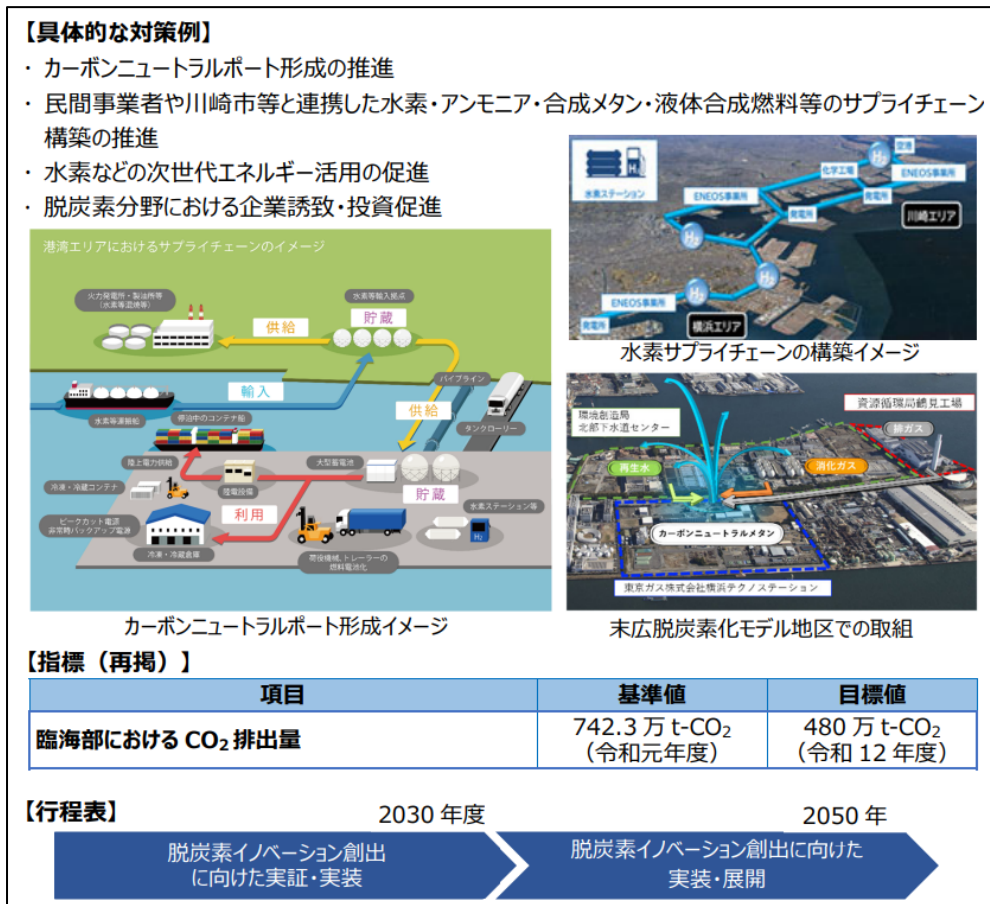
【具体的な対策例】

・ カーボンニュートラルポート形成の推進

・ 民間事業者や川崎市等と連携した水素・アンモニア・合成メタン・液体合成燃料等のサプライチェーン構築の推進

・ 水素などの次世代エネルギー活用の促進

・ 脱炭素分野における企業誘致・投資促進

港湾エリアにおけるサプライチェーンのイメージ

火力発電所・製油所等（水素等活用等）

水素等輸入拠点

供給

貯蔵

輸入

パイプライン

水素等運搬船

停泊中のコンテナ船

供給

タンクローリー

陸上電力供給

大型蓄電池

冷凍・冷蔵コンテナ

荷役設備

貯蔵

水素ステーション等

ピークカット電源 非常時バックアップ電源

利用

冷凍・冷蔵倉庫

荷役機械、トレーラーの燃料電池化

カーボンニュートラルポート形成イメージ

水素ステーション

空港

化学工場

ENEOS事業所

発電所

ENEOS事業所

発電所

川崎エリア

ENEOS事業所

発電所

横浜エリア

水素サプライチェーンの構築イメージ

環境創造局 北部下水道センター

資源循環局鶴見工場

排ガス

再生水

消化ガス

カーボンニュートラルメタン

東京ガス株式会社横浜テクノステーション

末広脱炭素化モデル地区での取組

【指標（再掲）】

| 項目 | 基準値 | 目標値 |
|---|---|---|
| 臨海部における $CO_2$ 排出量 | 742.3 万 t-$CO_2$（令和元年度） | 480 万 t-$CO_2$（令和 12 年度） |

【行程表】

2030 年度

2050 年

脱炭素イノベーション創出に向けた実証・実装

脱炭素イノベーション創出に向けた実装・展開